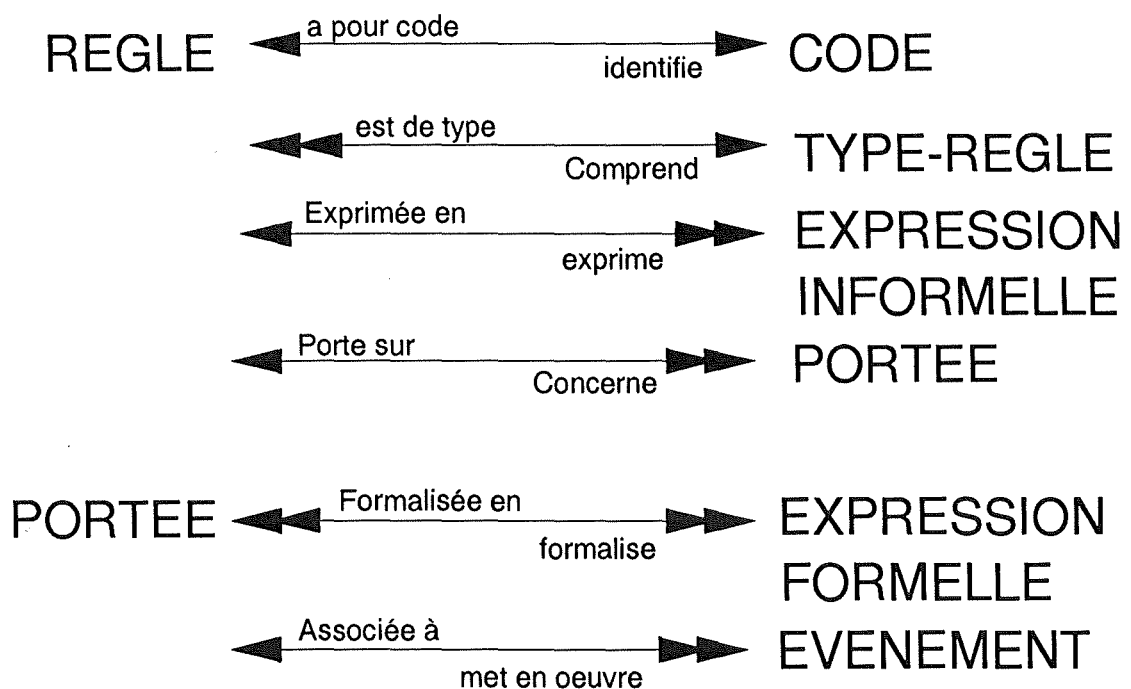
REGLE a pour code identifie CODE

est de type Comprend TYPE-REGLE

Exprimée en exprime EXPRESSION INFORMELLE

Porte sur Concerne PORTEE

PORTEE Formalisée en formalise EXPRESSION FORMELLE

Associée à met en oeuvre EVENEMENT